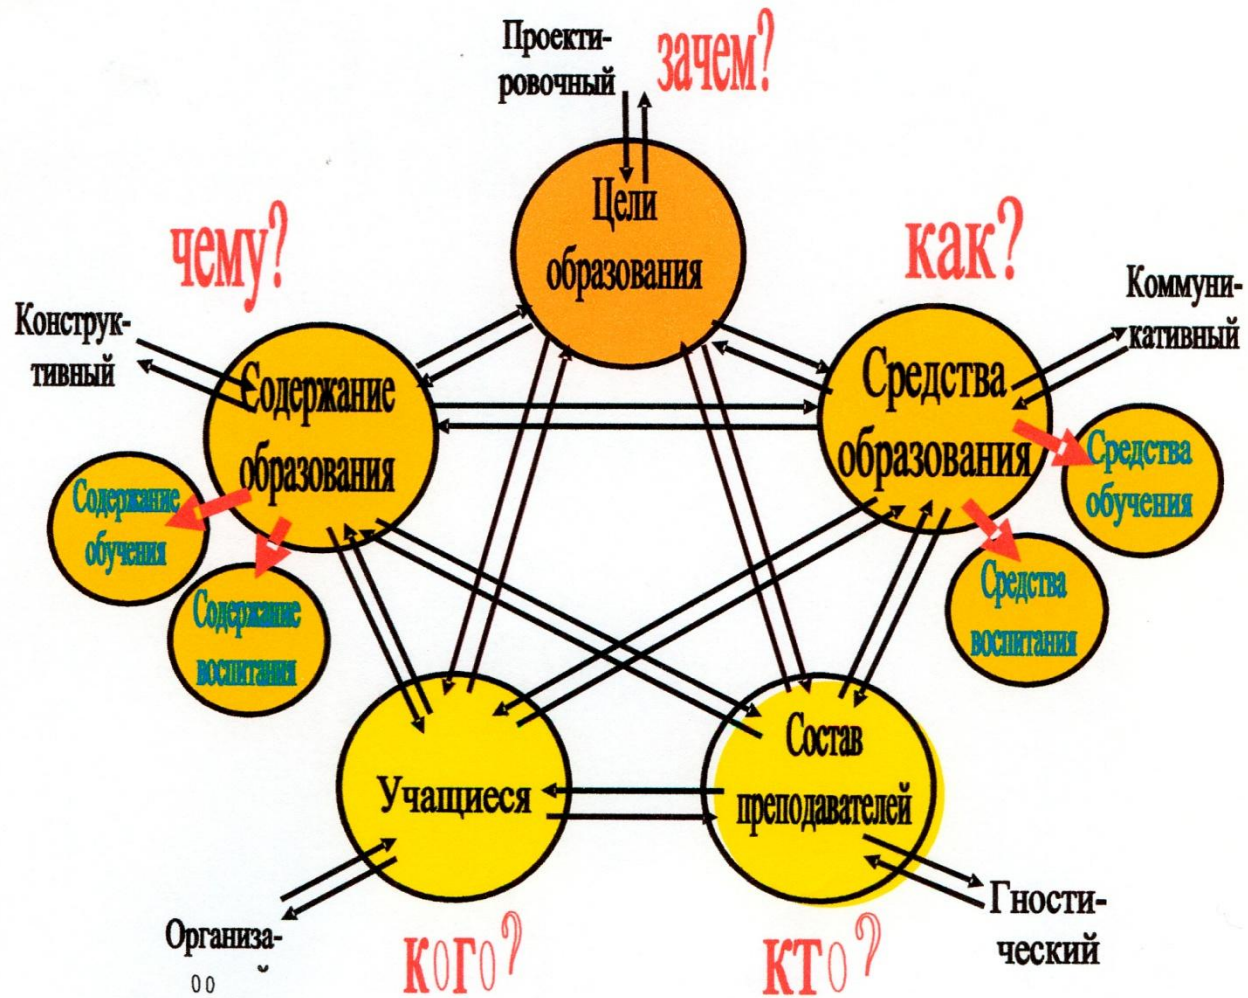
Проектировочный

зачем?

Цели образования

чему?

как?

Конструктивный

Коммуникативный

Содержание образования

Средства образования

Средства обучения

Содержание обучения

Содержание воспитания

Средства воспитания

Учащиеся

Состав преподавателей

Гностический

Организа-

кого?

кто?